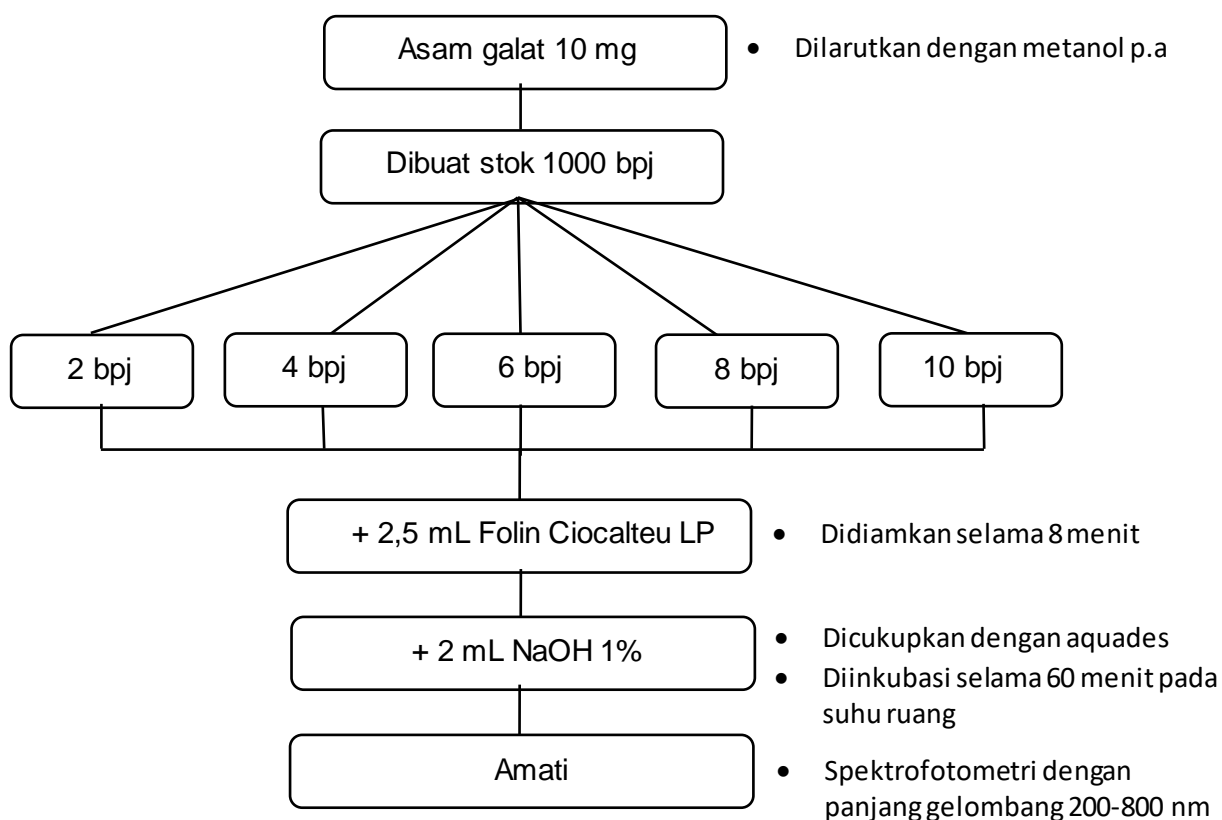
Asam galat 10 mg

• Dilarutkan dengan metanol p.a

Dibuat stok 1000 bpj

2 bpj

4 bpj

6 bpj

8 bpj

10 bpj

+ 2,5 mL Folin Ciocalteu LP

• Didiamkan selama 8 menit

+ 2 mL NaOH 1%

• Dicukupkan dengan aquades
• Diinkubasi selama 60 menit pada suhu ruang

Amati

• Spektrofotometri dengan panjang gelombang 200-800 nm